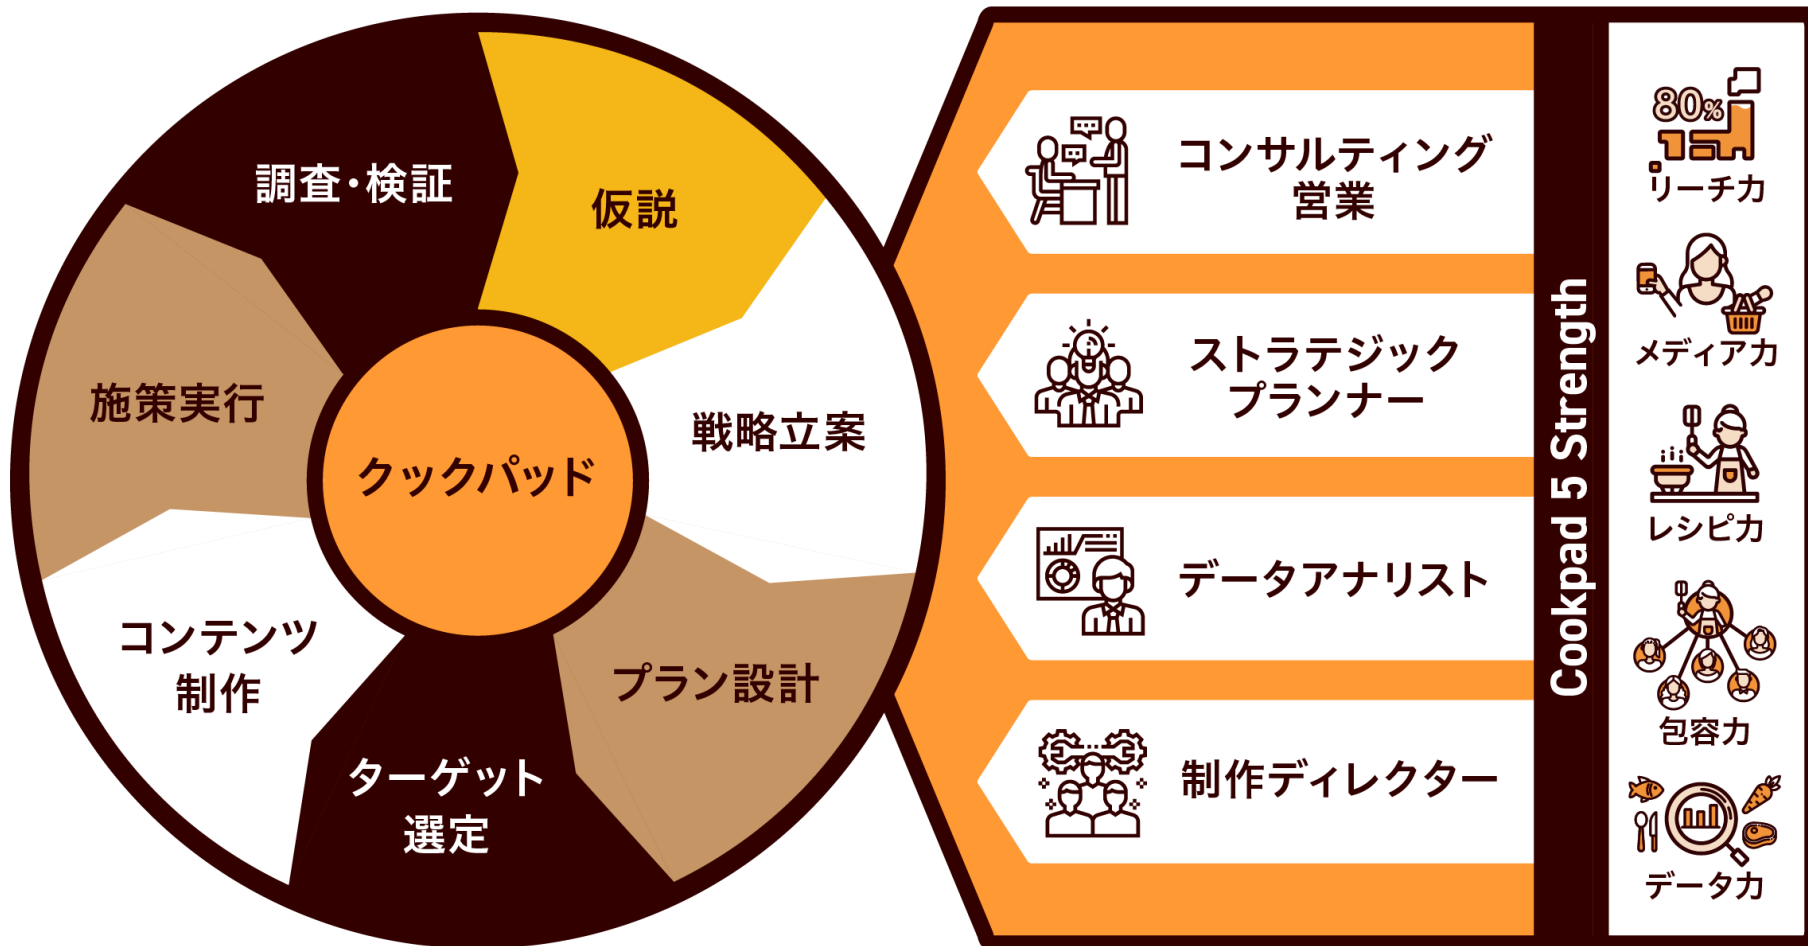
調査・検証

仮説

施策実行

クックパッド

戦略立案

コンテンツ制作

プラン設計

ターゲット選定

コンサルティング営業

ストラテジックプランナー

データアナリスト

制作ディレクター

Cookpad 5 Strength

80%

リーチ力

メディア力

レシピ力

包容力

データ力